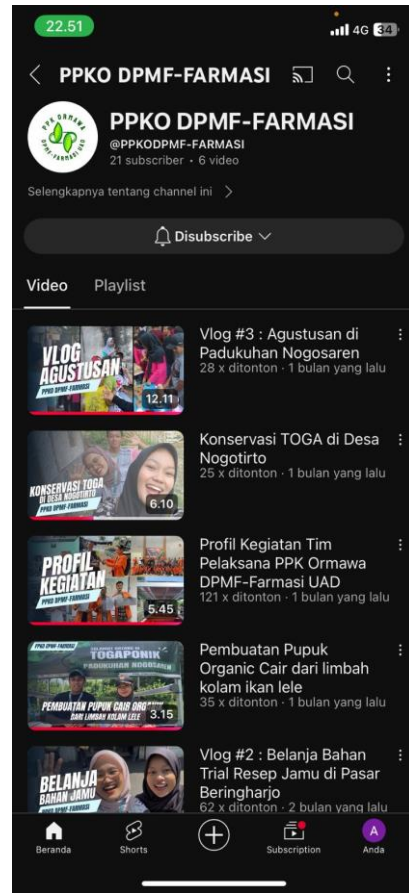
22.51

4G 34

PPKO DPMF-FARMASI

PPK ORMAWA DPMF-FARMASI UAD

PPKO DPMF-FARMASI
@PPKODPMF-FARMASI
21 subscriber · 6 video

Selengkapnya tentang channel ini >

Disubscribe

Video Playlist

VLOG AGUSTUSAN PPKO DPMF-FARMASI 12.11
Vlog #3 : Agustusan di Padukuhan Nogosaren
28 x ditonton · 1 bulan yang lalu

KONSERVASI TOGA DI DESA NOGOTIRTO PPKO DPMF-FARMASI 6.10
Konservasi TOGA di Desa Nogotirto
25 x ditonton · 1 bulan yang lalu

PROFIL KEGIATAN PPKO DPMF-FARMASI 5.45
Profil Kegiatan Tim Pelaksana PPK Ormawa DPMF-Farmasi UAD
121 x ditonton · 1 bulan yang lalu

PPKO DPMF-FARMASI TOGAPONIK PADUKUHAN NOGOSAREN PEMBUATAN PUPUK CAIR ORGANIK DARI LIMBAH KOLAM LELE 3.15
Pembuatan Pupuk Organic Cair dari limbah kolam ikan lele
35 x ditonton · 1 bulan yang lalu

BELANJA BAHAN JAMU
Vlog #2 : Belanja Bahan Trial Resep Jamu di Pasar Beringharjo
62 x ditonton · 2 bulan yang lalu

Beranda Shorts Subscription Anda